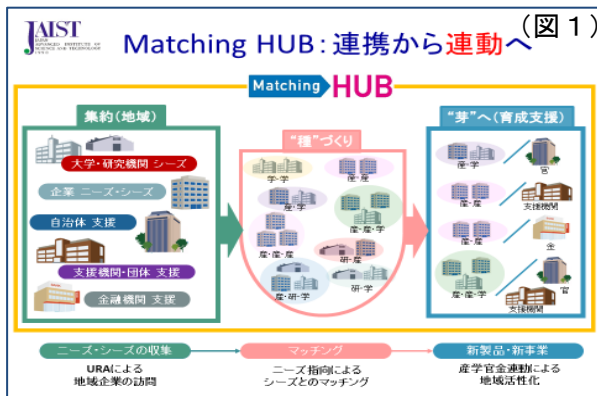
JAIST

Matching HUB：連携から連動へ

（図１）

Matching HUB

集約（地域）

大学・研究機関 シーズ

企業 ニーズ・シーズ

自治体 支援

支援機関・団体 支援

金融機関 支援

"種"づくり

学・学

産・産

産・学

産・産・学

産・産・産

研・産

産・研・学

研・学

"芽"へ（育成支援）

産・学

官

産・産

支援機関

産・産

金

産・産・学

官

支援機関

ニーズ・シーズの収集

URAによる地域企業の訪問

マッチング

ニーズ指向によるシーズとのマッチング

新製品・新事業

産学官金連携による地域活性化